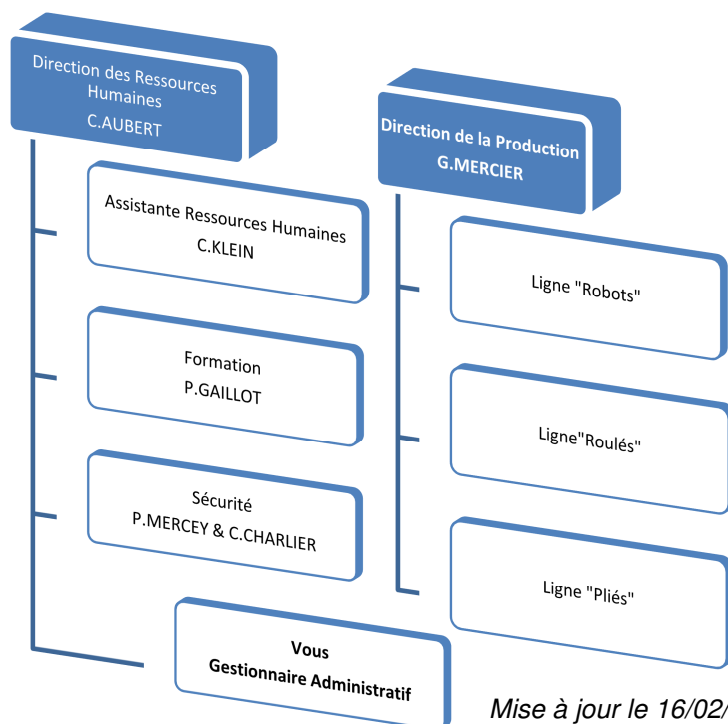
Direction des Ressources Humaines
C.AUBERT

Direction de la Production
G.MERCIER

Assistante Ressources Humaines
C.KLEIN

Ligne "Robots"

Formation
P.GAILLOT

Ligne"Roulés"

Sécurité
P.MERCEY & C.CHARLIER

Ligne "Pliés"

Vous
Gestionnaire Administratif

Mise à jour le 16/02/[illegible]